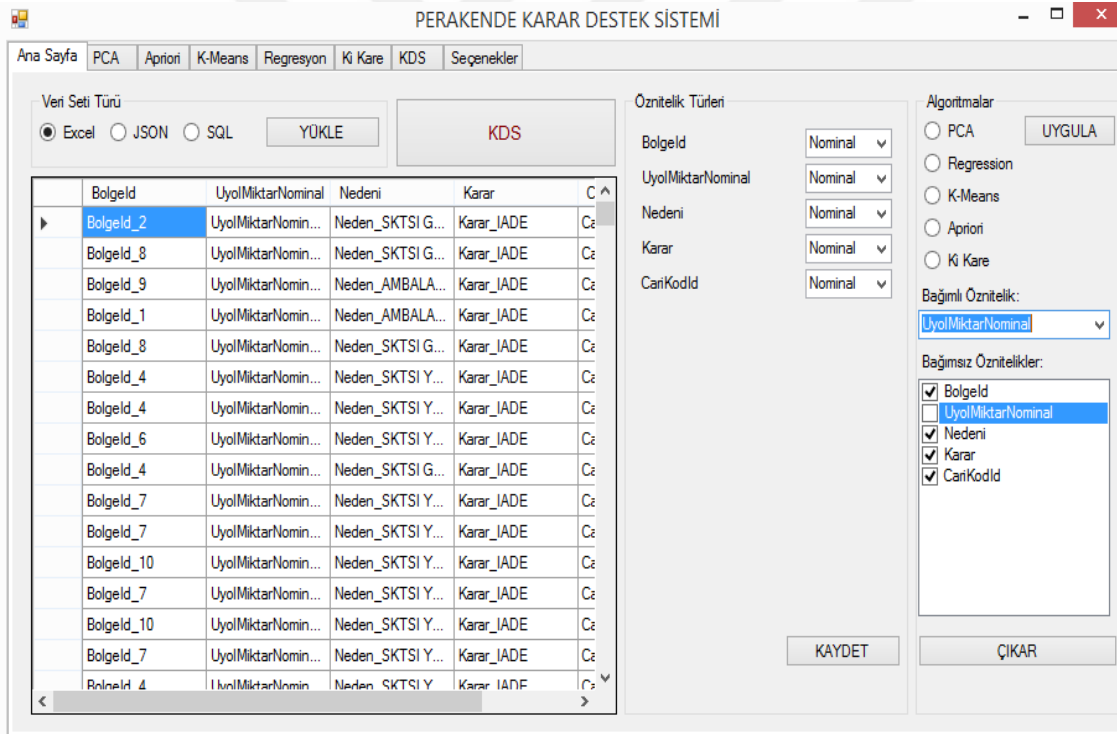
PERAKENDE KARAR DESTEK SİSTEMİ

Ana Sayfa | PCA | Apriori | K-Means | Regresyon | Ki Kare | KDS | Seçenekler

Veri Seti Türü
Excel JSON SQL
YÜKLE

KDS

| | BolgeId | UyolMiktarNominal | Nedeni | Karar | C |
|---|---|---|---|---|---|
| ▸ | BolgeId_2 | UyolMiktarNomin... | Neden_SKTSI G... | Karar_IADE | Ca |
| | BolgeId_8 | UyolMiktarNomin... | Neden_SKTSI G... | Karar_IADE | Ca |
| | BolgeId_9 | UyolMiktarNomin... | Neden_AMBALA... | Karar_IADE | Ca |
| | BolgeId_1 | UyolMiktarNomin... | Neden_AMBALA... | Karar_IADE | Ca |
| | BolgeId_8 | UyolMiktarNomin... | Neden_SKTSI G... | Karar_IADE | Ca |
| | BolgeId_4 | UyolMiktarNomin... | Neden_SKTSI Y... | Karar_IADE | Ca |
| | BolgeId_4 | UyolMiktarNomin... | Neden_SKTSI Y... | Karar_IADE | Ca |
| | BolgeId_6 | UyolMiktarNomin... | Neden_SKTSI Y... | Karar_IADE | Ca |
| | BolgeId_4 | UyolMiktarNomin... | Neden_SKTSI G... | Karar_IADE | Ca |
| | BolgeId_7 | UyolMiktarNomin... | Neden_SKTSI Y... | Karar_IADE | Ca |
| | BolgeId_7 | UyolMiktarNomin... | Neden_SKTSI Y... | Karar_IADE | Ca |
| | BolgeId_10 | UyolMiktarNomin... | Neden_SKTSI Y... | Karar_IADE | Ca |
| | BolgeId_7 | UyolMiktarNomin... | Neden_SKTSI Y... | Karar_IADE | Ca |
| | BolgeId_10 | UyolMiktarNomin... | Neden_SKTSI Y... | Karar_IADE | Ca |
| | BolgeId_7 | UyolMiktarNomin... | Neden_SKTSI Y... | Karar_IADE | Ca |
| | BolgeId_4 | UyolMiktarNomin... | Neden_SKTSI Y... | Karar_IADE | Ca |

Öznitelik Türleri
BolgeId Nominal
UyolMiktarNominal Nominal
Nedeni Nominal
Karar Nominal
CariKodId Nominal

KAYDET

Algoritmalar
PCA
Regression
K-Means
Apriori
Ki Kare
UYGULA

Bağımlı Öznitelik:
UyolMiktarNominal

Bağımsız Öznitelikler:
BolgeId
UyolMiktarNominal
Nedeni
Karar
CariKodId

ÇIKAR